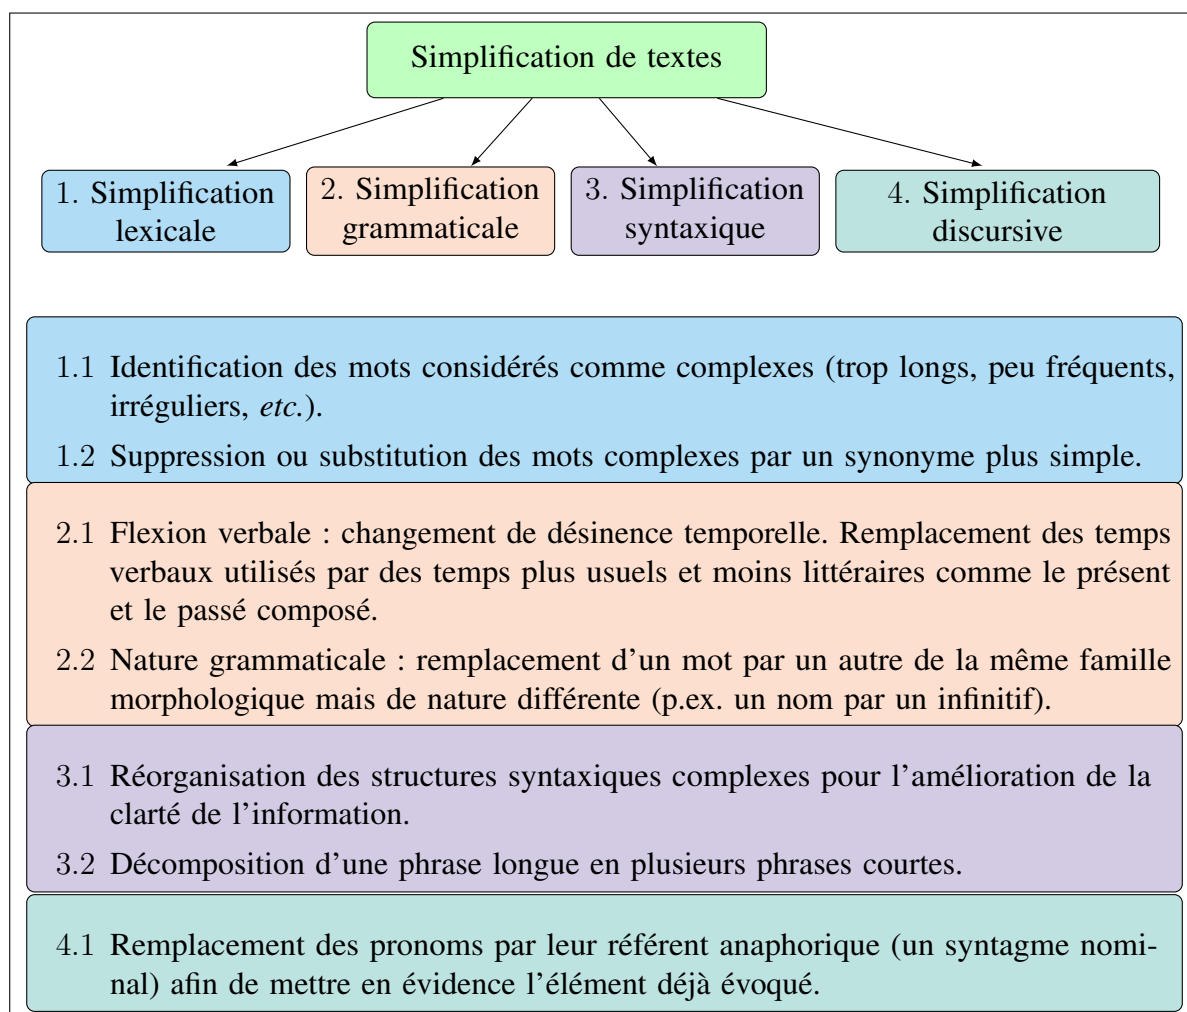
Simplification de textes

1. Simplification lexicale

2. Simplification grammaticale

3. Simplification syntaxique

4. Simplification discursive

1.1 Identification des mots considérés comme complexes (trop longs, peu fréquents, irréguliers, *etc.*).

1.2 Suppression ou substitution des mots complexes par un synonyme plus simple.

2.1 Flexion verbale : changement de désinence temporelle. Remplacement des temps verbaux utilisés par des temps plus usuels et moins littéraires comme le présent et le passé composé.

2.2 Nature grammaticale : remplacement d'un mot par un autre de la même famille morphologique mais de nature différente (p.ex. un nom par un infinitif).

3.1 Réorganisation des structures syntaxiques complexes pour l'amélioration de la clarté de l'information.

3.2 Décomposition d'une phrase longue en plusieurs phrases courtes.

4.1 Remplacement des pronoms par leur référent anaphorique (un syntagme nominal) afin de mettre en évidence l'élément déjà évoqué.